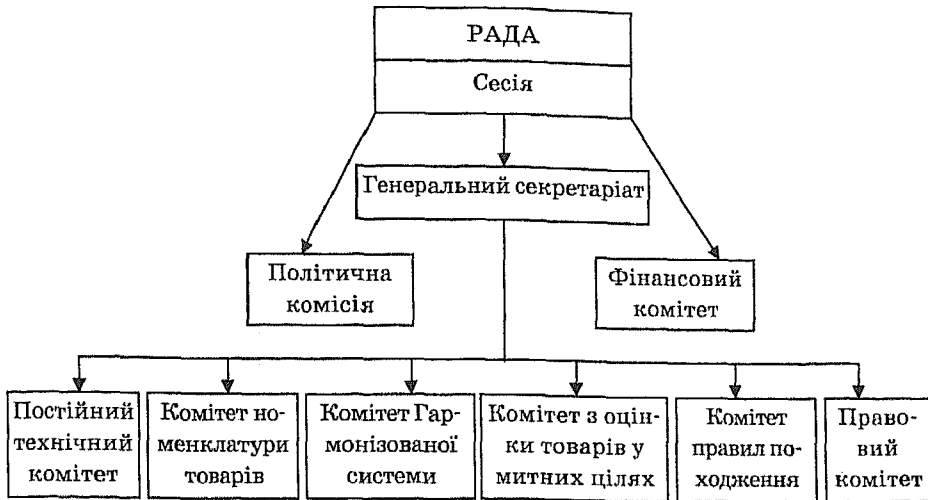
РАДА

Сесія

Генеральний секретаріат

Політична комісія

Фінансовий комітет

Постійний технічний комітет

Комітет номенклатури товарів

Комітет Гармонізованої системи

Комітет з оцінки товарів у митних цілях

Комітет правил походження

Правовий комітет